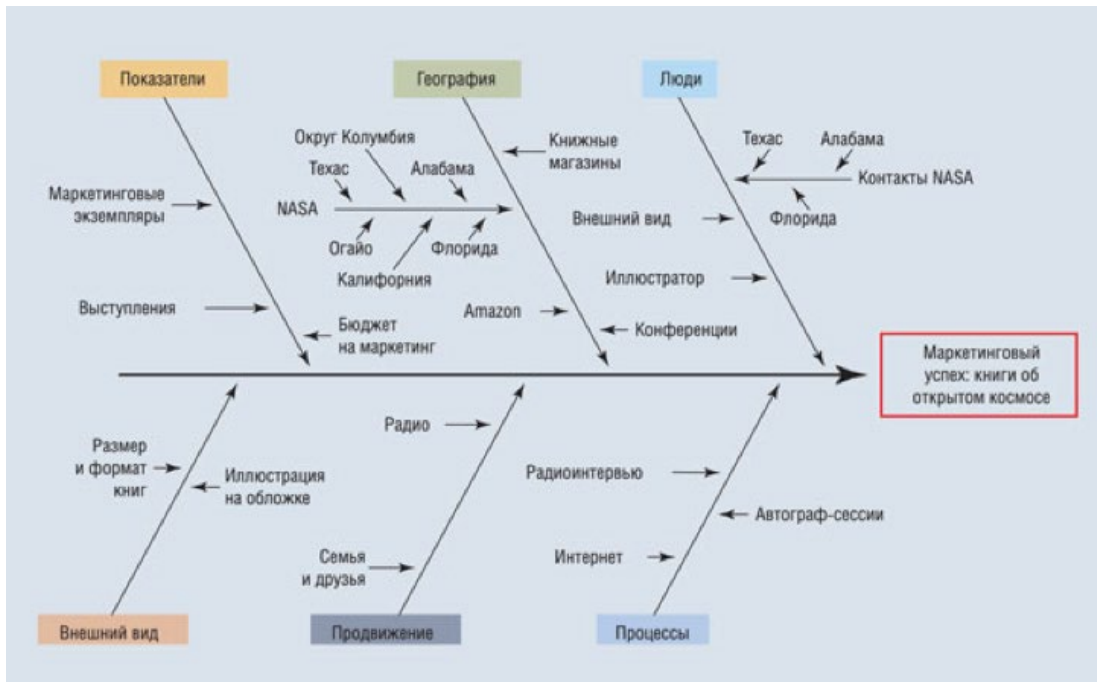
Показатели

География

Люди

Маркетинговые экземпляры

Выступления

Бюджет на маркетинг

Округ Колумбия

Техас

Алабама

NASA

Огайо

Калифорния

Флорида

Книжные магазины

Amazon

Конференции

Техас

Алабама

Контакты NASA

Флорида

Внешний вид

Иллюстратор

Маркетинговый успех: книги об открытом космосе

Размер и формат книг

Иллюстрация на обложке

Радио

Семья и друзья

Радиоинтервью

Автограф-сессии

Интернет

Внешний вид

Продвижение

Процессы